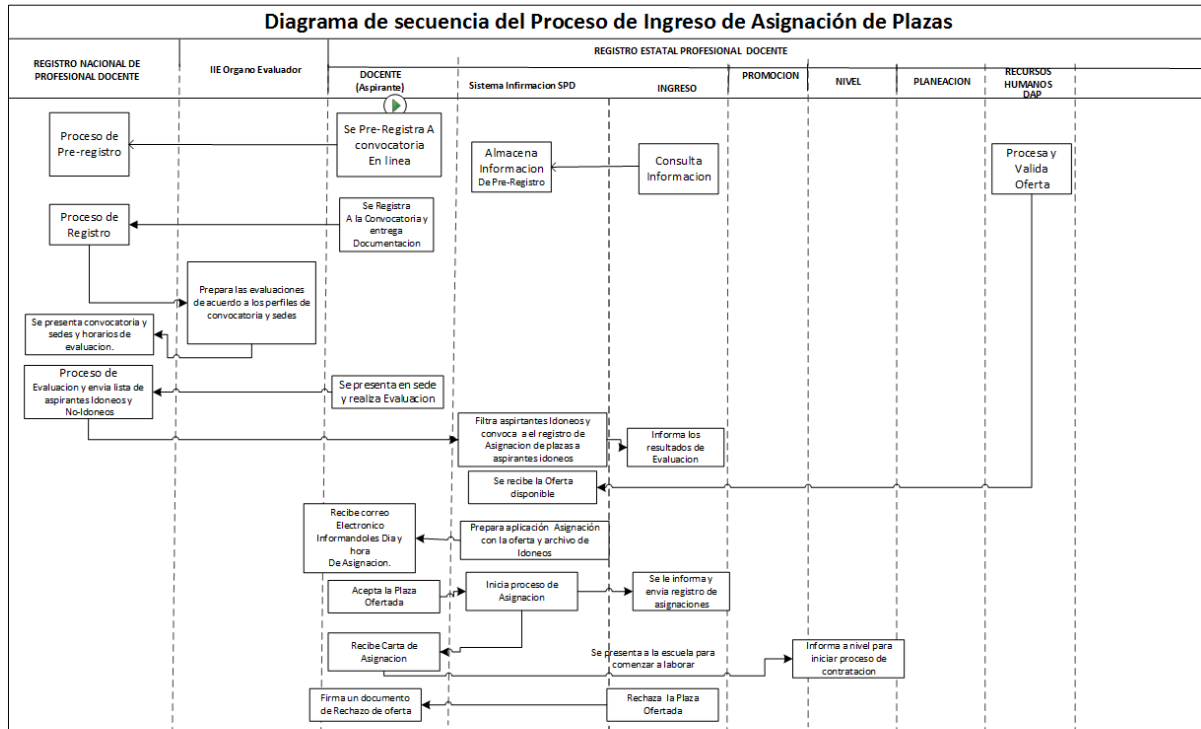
Diagrama de secuencia del Proceso de Ingreso de Asignación de Plazas

REGISTRO NACIONAL DE PROFESIONAL DOCENTE

IIE Organo Evaluador

REGISTRO ESTATAL PROFESIONAL DOCENTE

DOCENTE (Aspirante)

Sistema Infirmacion SPD

INGRESO

PROMOCION

NIVEL

PLANEACION

RECURSOS HUMANOS DAP

Se Pre-Registra A convocatoria En linea

Proceso de Pre-registro

Almacena Informacion De Pre-Registro

Consulta Informacion

Procesa y Valida Oferta

Se Registra A la Convocatoria y entrega Documentacion

Proceso de Registro

Prepara las evaluaciones de acuerdo a los perfiles de convocatoria y sedes

Se presenta convocatoria y sedes y horarios de evaluacion.

Proceso de Evaluacion y envia lista de aspirantes Idoneos y No-Idoneos

Se presenta en sede y realiza Evaluacion

Filtra aspirantes Idoneos y convoca a el registro de Asignacion de plazas a aspirantes idoneos

Informa los resultados de Evaluacion

Se recibe la Oferta disponible

Recibe correo Electronico Informandoles Dia y hora De Asignacion.

Prepara aplicación Asignación con la oferta y archivo de Idoneos

Acepta la Plaza Ofertada

Inicia proceso de Asignacion

Se le informa y envia registro de asignaciones

Recibe Carta de Asignacion

Se presenta a la escuela para comenzar a laborar

Informa a nivel para iniciar proceso de contratacion

Firma un documento de Rechazo de oferta

Rechaza la Plaza Ofertada